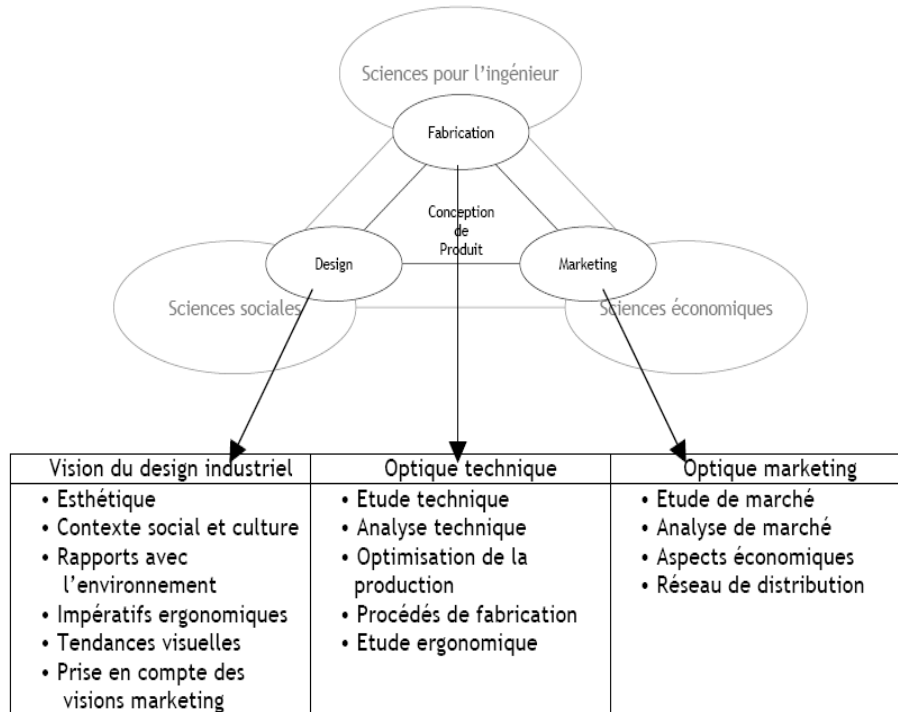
Sciences pour l'ingénieur

Fabrication

Conception de Produit

Design

Marketing

Sciences sociales

Sciences économiques

| Vision du design industriel | Optique technique | Optique marketing |
|---|---|---|
| • Esthétique<br>• Contexte social et culture<br>• Rapports avec l'environnement<br>• Impératifs ergonomiques<br>• Tendances visuelles<br>• Prise en compte des visions marketing | • Etude technique<br>• Analyse technique<br>• Optimisation de la production<br>• Procédés de fabrication<br>• Etude ergonomique | • Etude de marché<br>• Analyse de marché<br>• Aspects économiques<br>• Réseau de distribution |